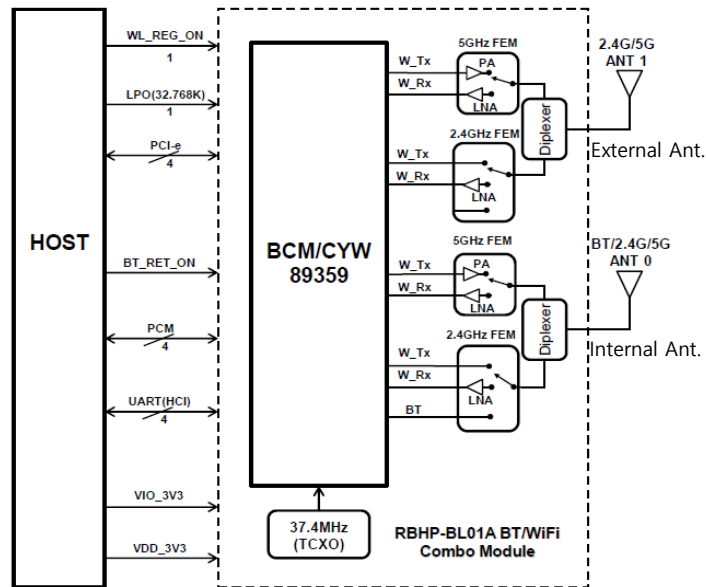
HOST

WL_REG_ON
1
LPO(32.768K)
1
PCI-e
4
BT_RET_ON
PCM
4
UART(HCI)
4
VIO_3V3
VDD_3V3

BCM/CYW
89359

5GHz FEM
W_Tx
W_Rx
PA
LNA

2.4GHz FEM
W_Tx
W_Rx
LNA

Diplexer

2.4G/5G
ANT 1
External Ant.

5GHz FEM
W_Tx
W_Rx
PA
LNA

2.4GHz FEM
W_Tx
W_Rx
LNA
BT

Diplexer

BT/2.4G/5G
ANT 0
Internal Ant.

37.4MHz
(TCXO)

RBHP-BL01A BT/WiFi
Combo Module